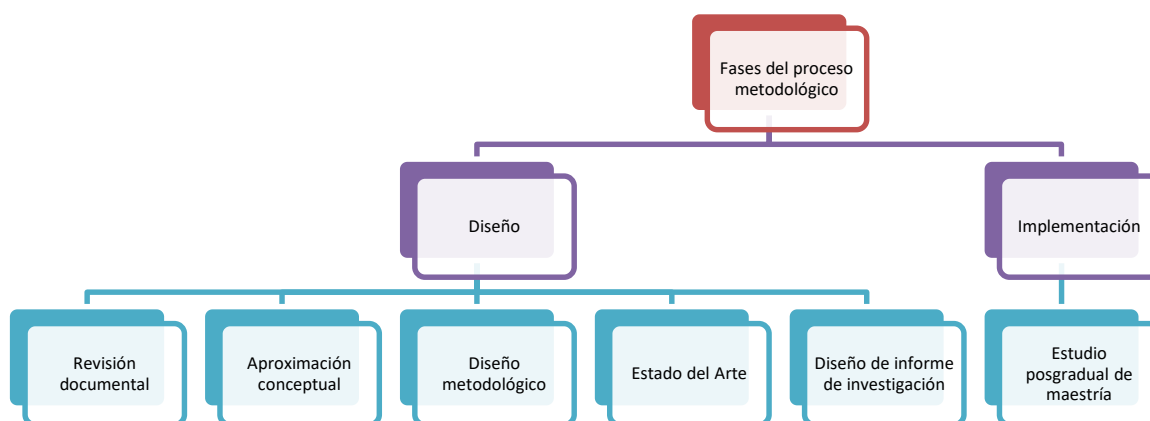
Fases del proceso metodológico

Diseño

Implementación

Revisión documental

Aproximación conceptual

Diseño metodológico

Estado del Arte

Diseño de informe de investigación

Estudio posgradual de maestría